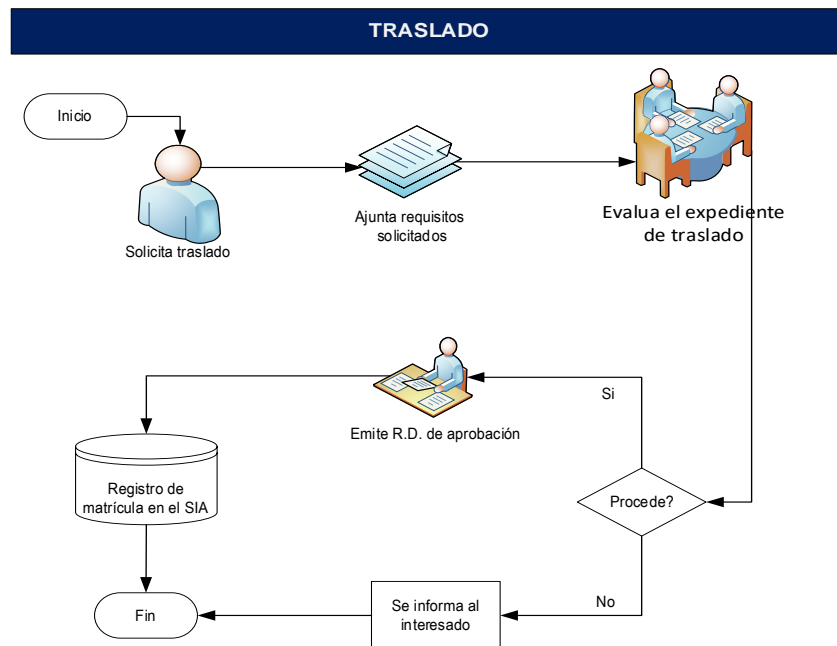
TRASLADO

Inicio

Solicita traslado

Ajunta requisitos solicitados

Evalua el expediente de traslado

Si

Emite R.D. de aprobación

Registro de matrícula en el SIA

Procede?

No

Fin

Se informa al interesado